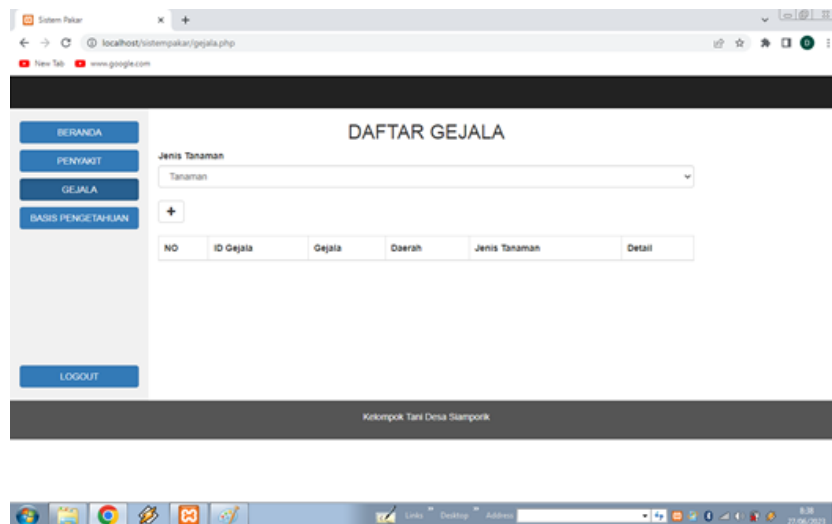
Sistem Pakar
localhost/sistempakar/gejala.php
New Tab www.google.com

BERANDA
PENYAKIT
GEJALA
BASIS PENGETAHUAN

DAFTAR GEJALA

Jenis Tanaman
Tanaman

+

| NO | ID Gejala | Gejala | Daerah | Jenis Tanaman | Detail |
|---|---|---|---|---|---|

LOGOUT

Kelompok Tani Desa Siamporik

Links Desktop Address
8:38
27/06/2023